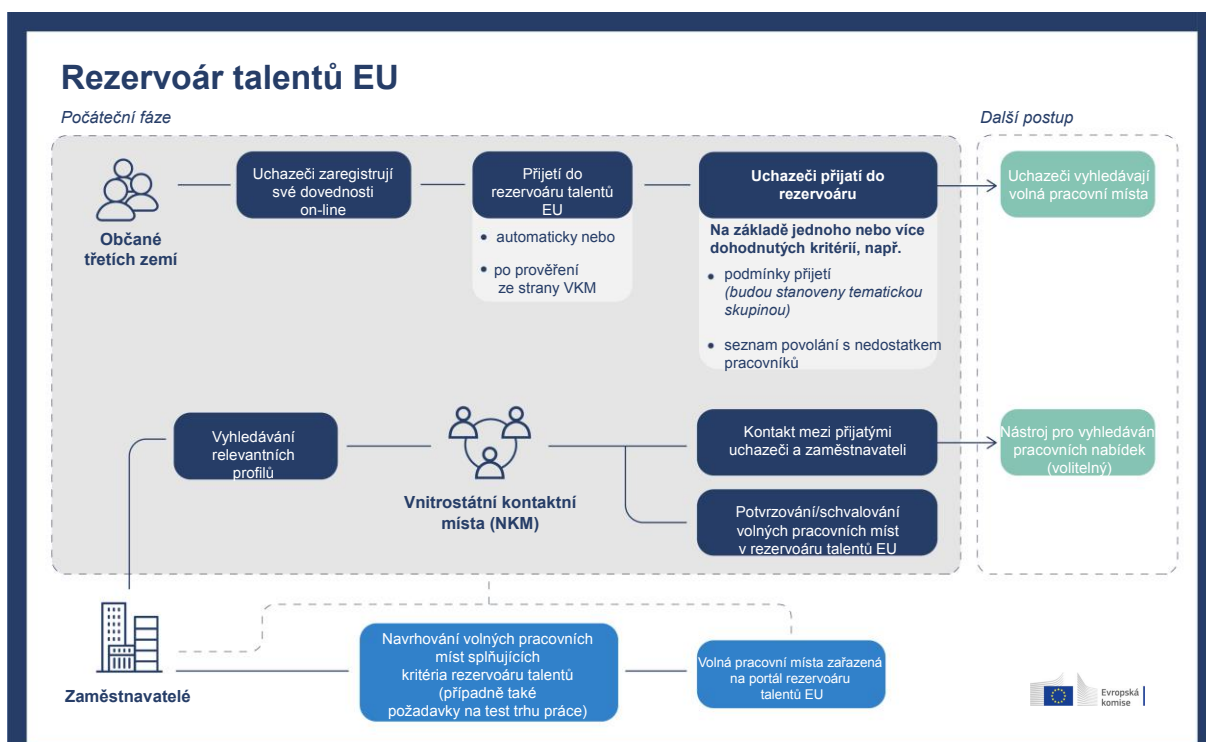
Rezervoár talentů EU

Počáteční fáze

Další postup

Občané třetích zemí

Uchazeči zaregistrují své dovednosti on-line

Přijetí do rezervoáru talentů EU

• automaticky nebo

• po prověření ze strany VKM

Uchazeči přijatí do rezervoáru

Na základě jednoho nebo více dohodnutých kritérií, např.

• podmínky přijetí (budou stanoveny tematickou skupinou)

• seznam povolání s nedostatkem pracovníků

Uchazeči vyhledávají volná pracovní místa

Vyhledávání relevantních profilů

Vnitrostátní kontaktní místa (NKM)

Kontakt mezi přijatými uchazeči a zaměstnavateli

Nástroj pro vyhledáván pracovních nabídek (volitelný)

Potvrzování/schvalování volných pracovních míst v rezervoáru talentů EU

Zaměstnavatelé

Navrhování volných pracovních míst splňujících kritéria rezervoáru talentů (případně také požadavky na test trhu práce)

Volná pracovní místa zařazená na portál rezervoáru talentů EU

Evropská komise